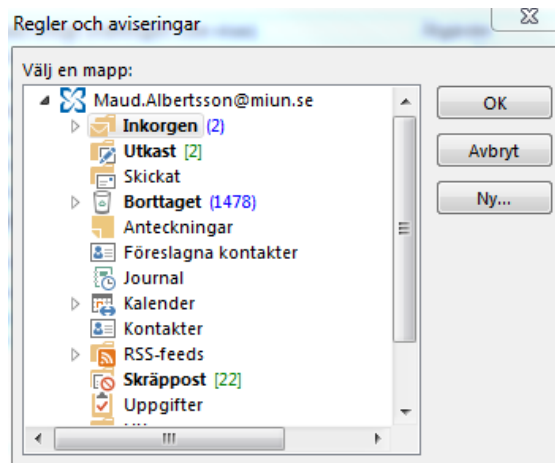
Regler och aviseringar

Välj en mapp:

Maud.Albertsson@miun.se
Inkorgen (2)
Utkast [2]
Skickat
Borttaget (1478)
Anteckningar
Föreslagna kontakter
Journal
Kalender
Kontakter
RSS-feeds
Skräppost [22]
Uppgifter

OK
Avbryt
Ny...